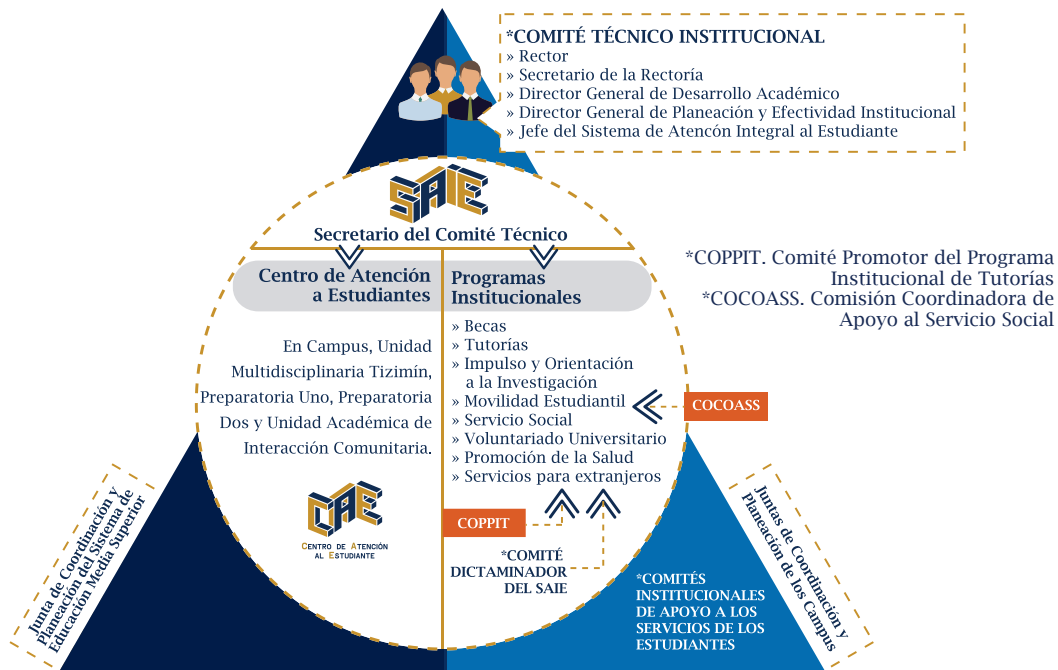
*COMITÉ TÉCNICO INSTITUCIONAL
» Rector
» Secretario de la Rectoría
» Director General de Desarrollo Académico
» Director General de Planeación y Efectividad Institucional
» Jefe del Sistema de Atencón Integral al Estudiante

SAIE

Secretario del Comité Técnico

*COPPIT. Comité Promotor del Programa Institucional de Tutorías
*COCOASS. Comisión Coordinadora de Apoyo al Servicio Social

Centro de Atención a Estudiantes

Programas Institucionales

En Campus, Unidad Multidisciplinaria Tizimín, Preparatoria Uno, Preparatoria Dos y Unidad Académica de Interacción Comunitaria.

» Becas
» Tutorías
» Impulso y Orientación a la Investigación
» Movilidad Estudiantil
» Servicio Social
» Voluntariado Universitario
» Promoción de la Salud
» Servicios para extranjeros

COCOASS

CAE
Centro de Atención al Estudiante

COPPIT

*COMITÉ DICTAMINADOR DEL SAIE

Junta de Coordinación y Planeación del Sistema de Educación Media Superior

*COMITÉS INSTITUCIONALES DE APOYO A LOS SERVICIOS DE LOS ESTUDIANTES

Juntas de Coordinación y Planeación de los Campus